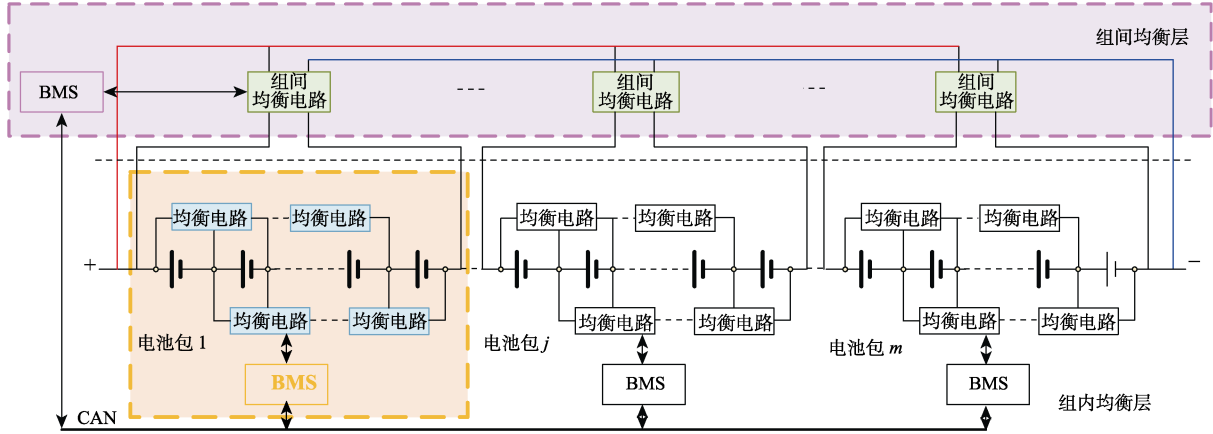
组间均衡层

BMS

组间均衡电路

---

组间均衡电路

--

组间均衡电路

+

均衡电路

均衡电路

均衡电路

均衡电路

均衡电路

均衡电路

−

均衡电路

均衡电路

均衡电路

均衡电路

均衡电路

均衡电路

电池包 1

电池包 $j$

电池包 $m$

BMS

BMS

BMS

CAN

组内均衡层